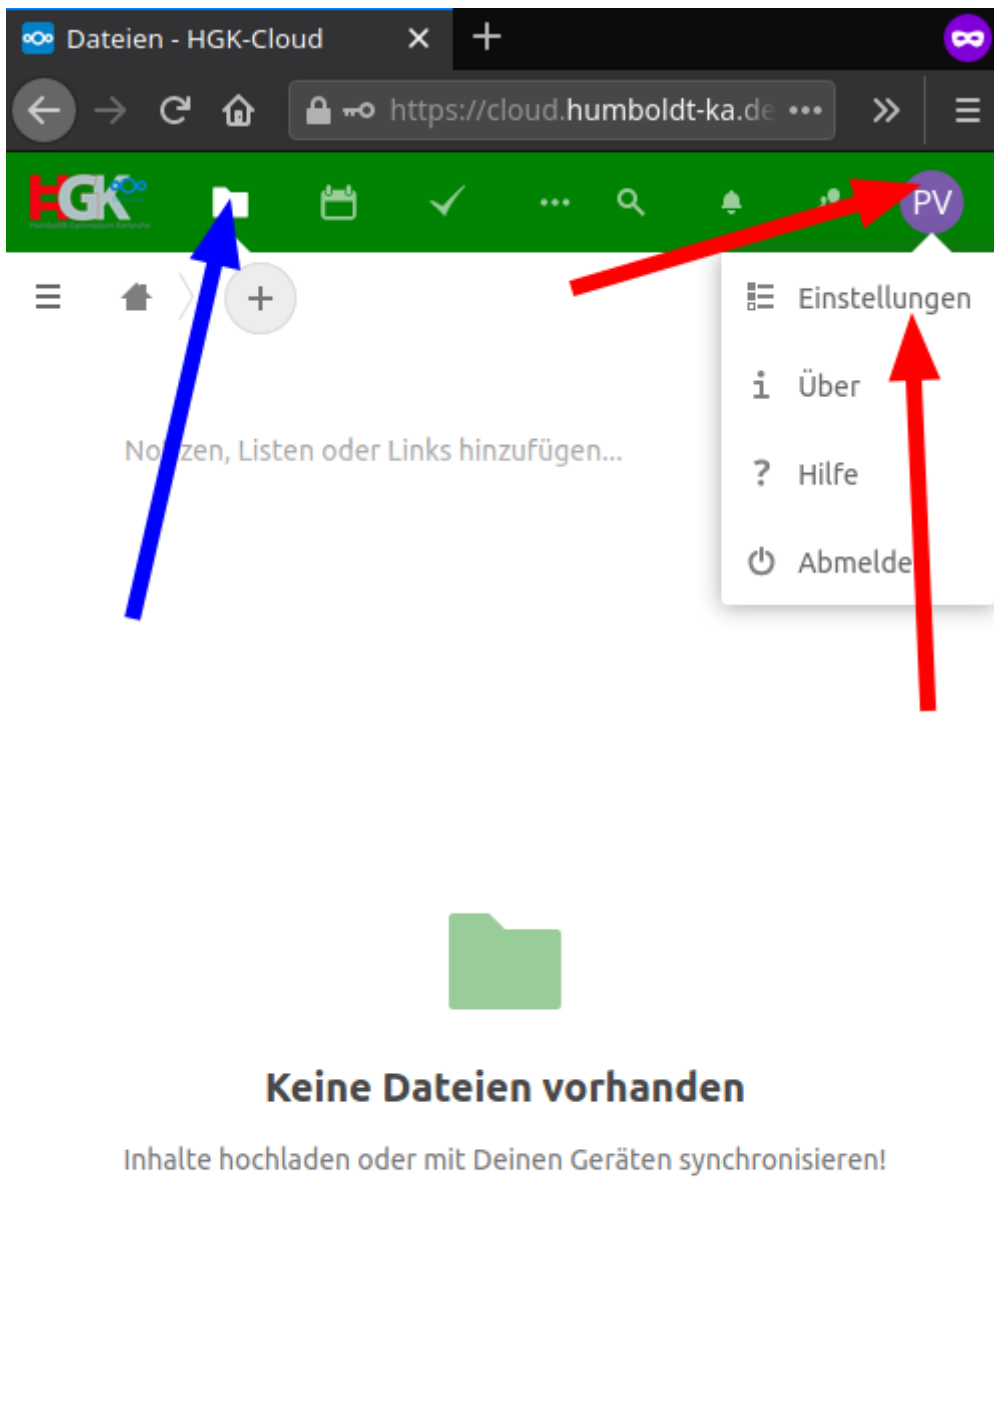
Dateien - HGK-Cloud

https://cloud.humboldt-ka.de •••

HGK

PV

Einstellungen

Über

Hilfe

Abmelde

No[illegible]zen, Listen oder Links hinzufügen...

Keine Dateien vorhanden

Inhalte hochladen oder mit Deinen Geräten synchronisieren!